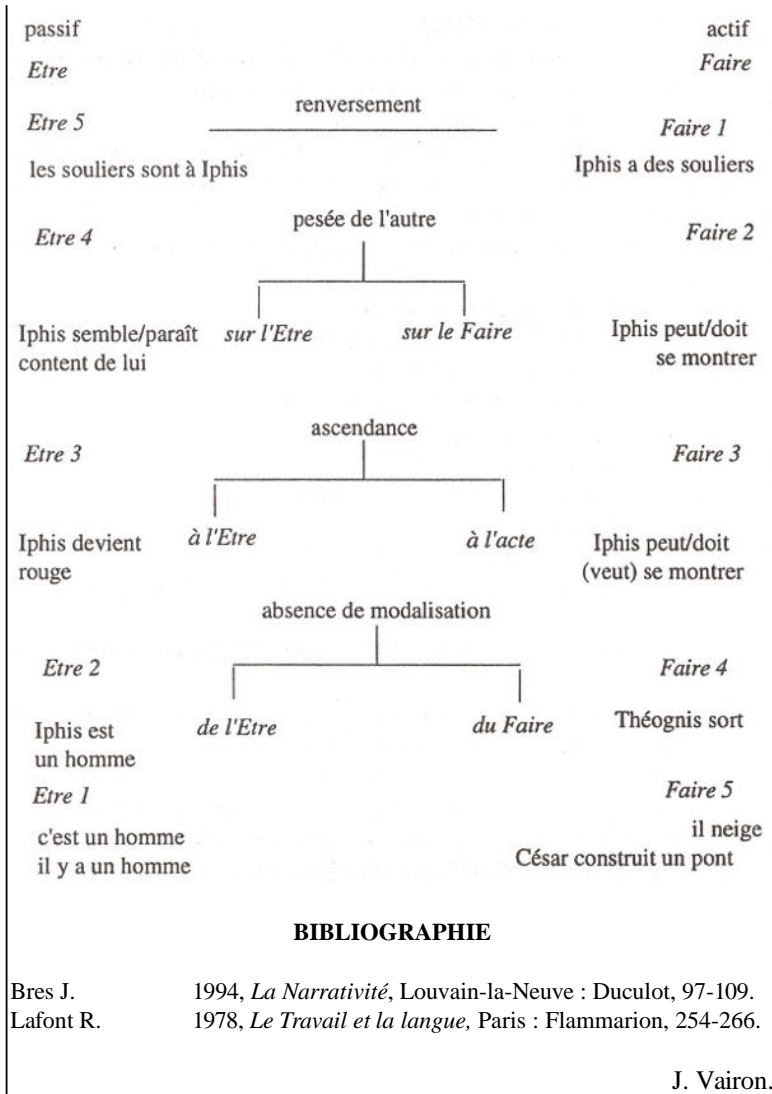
passif

actif

Etre

Faire

renversement

Etre 5

Faire 1

les souliers sont à Iphis

Iphis a des souliers

pesée de l'autre

Etre 4

Faire 2

sur l'Etre

sur le Faire

Iphis semble/paraît content de lui

Iphis peut/doit se montrer

ascendance

Etre 3

Faire 3

à l'Etre

à l'acte

Iphis devient rouge

Iphis peut/doit (veut) se montrer

absence de modalisation

Etre 2

Faire 4

de l'Etre

du Faire

Iphis est un homme

Théognis sort

Etre 1

Faire 5

c'est un homme
il y a un homme

il neige
César construit un pont

BIBLIOGRAPHIE

| | |
|---|---|
| Bres J. | 1994, *La Narrativité*, Louvain-la-Neuve : Duculot, 97-109. |
| Lafont R. | 1978, *Le Travail et la langue,* Paris : Flammarion, 254-266. |

J. Vairon.